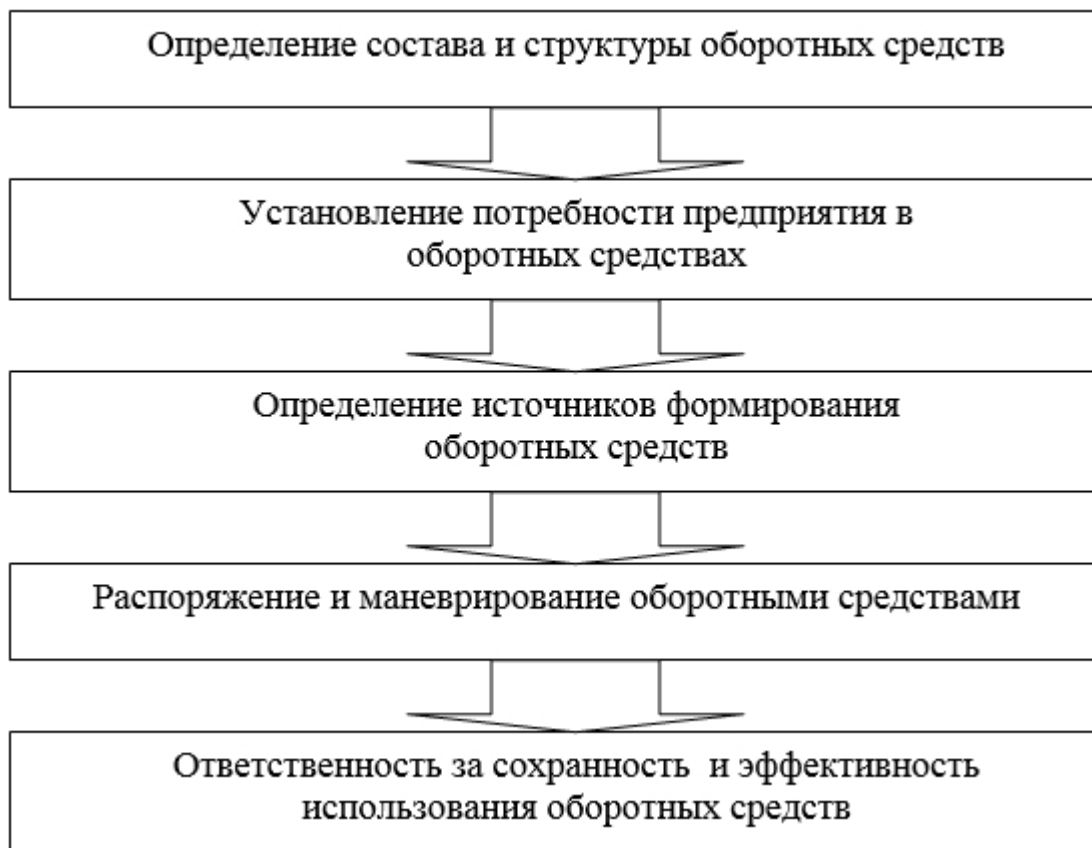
Определение состава и структуры оборотных средств

Установление потребности предприятия в оборотных средствах

Определение источников формирования оборотных средств

Распоряжение и маневрирование оборотными средствами

Ответственность за сохранность  и эффективность использования оборотных средств